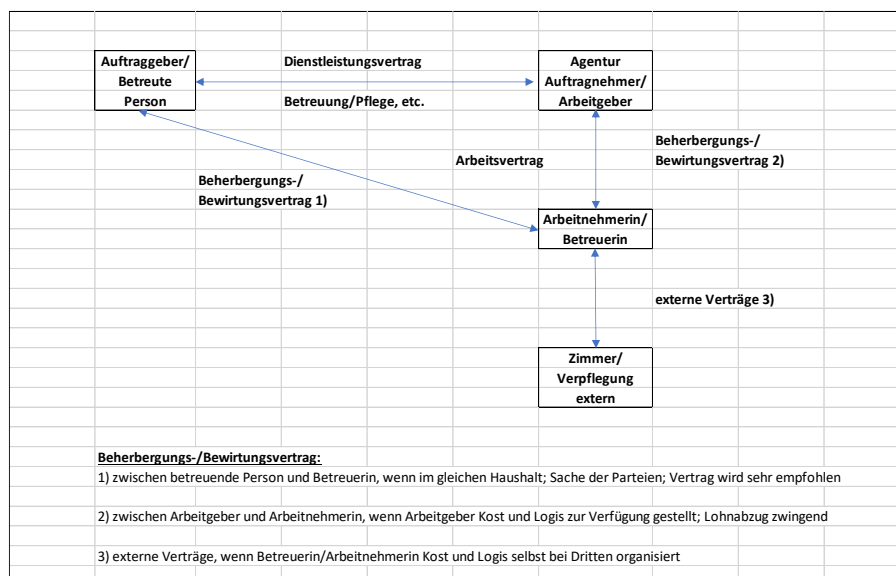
Auftraggeber/
Betreute
Person

Dienstleistungsvertrag

Betreuung/Pflege, etc.

Agentur
Auftragnehmer/
Arbeitgeber

Beherbergungs-/
Bewirtungsvertrag 2)

Arbeitsvertrag

Beherbergungs-/
Bewirtungsvertrag 1)

Arbeitnehmerin/
Betreuerin

externe Verträge 3)

Zimmer/
Verpflegung
extern

Beherbergungs-/Bewirtungsvertrag:

1) zwischen betreuende Person und Betreuerin, wenn im gleichen Haushalt; Sache der Parteien; Vertrag wird sehr empfohlen

2) zwischen Arbeitgeber und Arbeitnehmerin, wenn Arbeitgeber Kost und Logis zur Verfügung gestellt; Lohnabzug zwingend

3) externe Verträge, wenn Betreuerin/Arbeitnehmerin Kost und Logis selbst bei Dritten organisiert